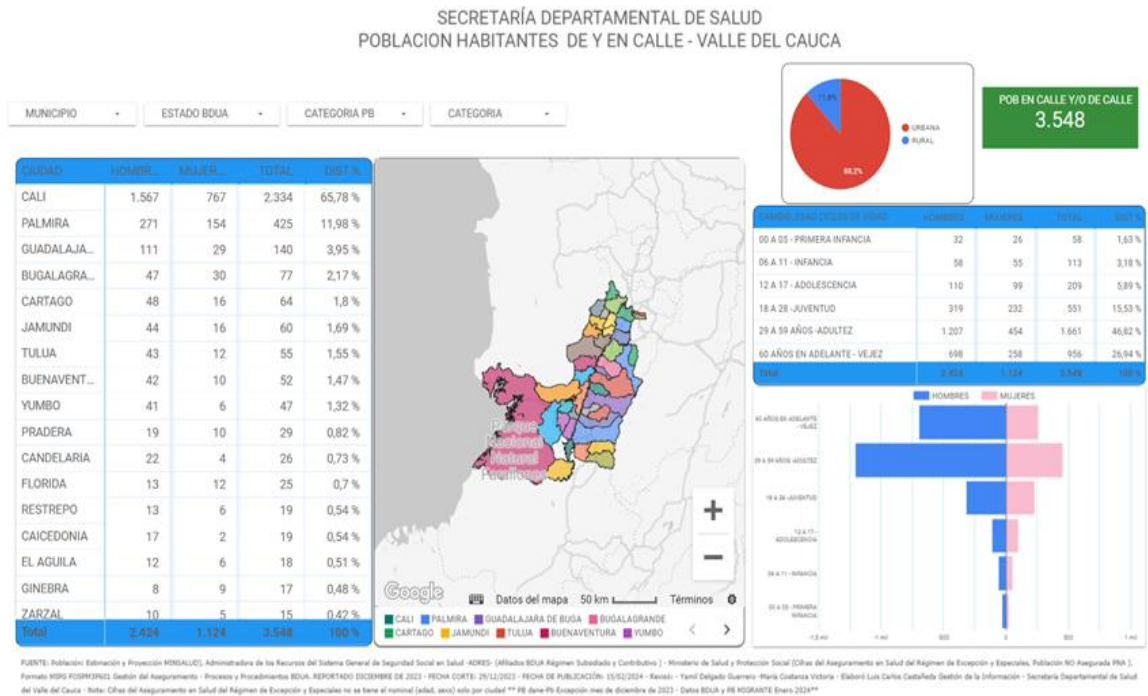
SECRETARÍA DEPARTAMENTAL DE SALUD
POBLACION HABITANTES DE Y EN CALLE - VALLE DEL CAUCA

MUNICIPIO ▾ ESTADO BDUA ▾ CATEGORIA PB ▾ CATEGORIA ▾

11,8%
88,2%
URBANA
RURAL

POB EN CALLE Y/O DE CALLE
3.548

| CIUDAD | HOMBR... | MUJER... | TOTAL | DIST % |
|---|---|---|---|---|
| CALI | 1.567 | 767 | 2.334 | 65,78 % |
| PALMIRA | 271 | 154 | 425 | 11,98 % |
| GUADALAJA... | 111 | 29 | 140 | 3,95 % |
| BUGALAGRA... | 47 | 30 | 77 | 2,17 % |
| CARTAGO | 48 | 16 | 64 | 1,8 % |
| JAMUNDI | 44 | 16 | 60 | 1,69 % |
| TULUA | 43 | 12 | 55 | 1,55 % |
| BUENAVENT... | 42 | 10 | 52 | 1,47 % |
| YUMBO | 41 | 6 | 47 | 1,32 % |
| PRADERA | 19 | 10 | 29 | 0,82 % |
| CANDELARIA | 22 | 4 | 26 | 0,73 % |
| FLORIDA | 13 | 12 | 25 | 0,7 % |
| RESTREPO | 13 | 6 | 19 | 0,54 % |
| CAICEDONIA | 17 | 2 | 19 | 0,54 % |
| EL AGUILA | 12 | 6 | 18 | 0,51 % |
| GINEBRA | 8 | 9 | 17 | 0,48 % |
| ZARZAL | 10 | 5 | 15 | 0,42 % |
| Total | 2.424 | 1.124 | 3.548 | 100 % |

Parque Nacional Natural Farallones
Google Datos del mapa 50 km Términos
CALI PALMIRA GUADALAJARA DE BUGA BUGALAGRANDE CARTAGO JAMUNDI TULUA BUENAVENTURA YUMBO

| CAMBIO/ENIO CICLOS DE VIDAD | HOMBRES | MUJERES | TOTAL | DIST % |
|---|---|---|---|---|
| 00 A 05 - PRIMERA INFANCIA | 32 | 26 | 58 | 1,63 % |
| 06 A 11 - INFANCIA | 58 | 55 | 113 | 3,18 % |
| 12 A 17 - ADOLESCENCIA | 110 | 99 | 209 | 5,89 % |
| 18 A 28 - JUVENTUD | 319 | 232 | 551 | 15,53 % |
| 29 A 59 AÑOS -ADULTEZ | 1.207 | 454 | 1.661 | 46,82 % |
| 60 AÑOS EN ADELANTE - VEJEZ | 698 | 258 | 956 | 26,94 % |
| Total | 2.424 | 1.124 | 3.548 | 100 % |

HOMBRES MUJERES
60 AÑOS EN ADELANTE - VEJEZ
29 A 59 AÑOS -ADULTEZ
18 A 28 -JUVENTUD
12 A 17 - ADOLESCENCIA
06 A 11 - INFANCIA
00 A 05 - PRIMERA INFANCIA
-1,5 mil -1 mil 500 0 500 1 mil

FUENTE: Población: Estimación y Proyección MINSALUD), Administradora de los Recursos del Sistema General de Seguridad Social en Salud -ADRES- (Afiliados BDUA Régimen Subsidiado y Contributivo) - Ministerio de Salud y Protección Social (Cifras del Aseguramiento en Salud del Régimen de Excepción y Especiales, Población NO Asegurada PNA). Formato MSRG FOSPM3P601 Gestión del Aseguramiento - Procesos y Procedimientos BDUA. REPORTADO DICIEMBRE DE 2023 - FECHA CORTE: 29/12/2023 - FECHA DE PUBLICACIÓN: 15/02/2024 - Revisó: - Yamil Delgado Guerrero -María Costanza Victoria - Elaboró Luis Carlos Castañeda Gestión de la Información - Secretaría Departamental de Salud del Valle del Cauca - Nota: Cifras del Aseguramiento en Salud del Régimen de Excepción y Especiales no se tiene el nominal (edad, sexo) solo por ciudad ** PB dane-Pb Excepción mes de diciembre de 2023 - Datos BDUA y PB MIGRANTE Enero 2024**